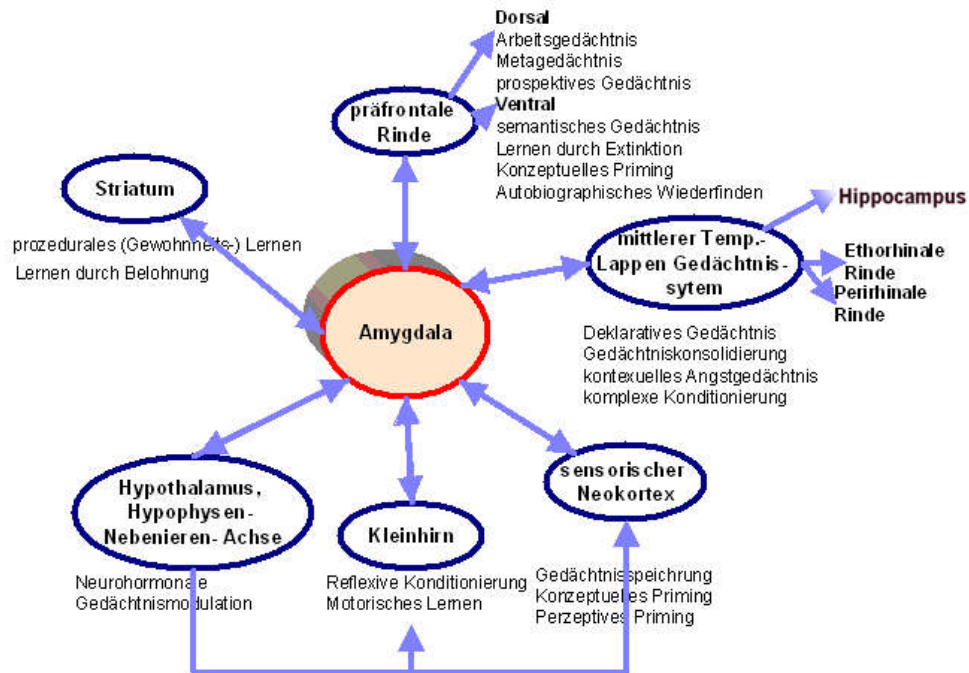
Dorsal
Arbeitsgedächtnis
Metagedächtnis
prospektives Gedächtnis

präfrontale Rinde

Ventral
semantisches Gedächtnis
Lernen durch Extinktion
Konzeptuelles Priming
Autobiographisches Wiederfinden

Striatum

prozedurales (Gewohnheits-) Lernen
Lernen durch Belohnung

Hippocampus

mittlerer Temp.-Lappen Gedächtnis-sytem

Ethorhinale Rinde
Perirhinale Rinde

Amygdala

Deklaratives Gedächtnis
Gedächtniskonsolidierung
kontexuelles Angstgedächtnis
komplexe Konditionierung

Hypothalamus, Hypophysen-Nebenieren-Achse

Kleinhirn

sensorischer Neokortex

Neurohormonale Gedächtnismodulation

Reflexive Konditionierung
Motorisches Lernen

Gedächtnisspeichrung
Konzeptuelles Priming
Perzeptives Priming